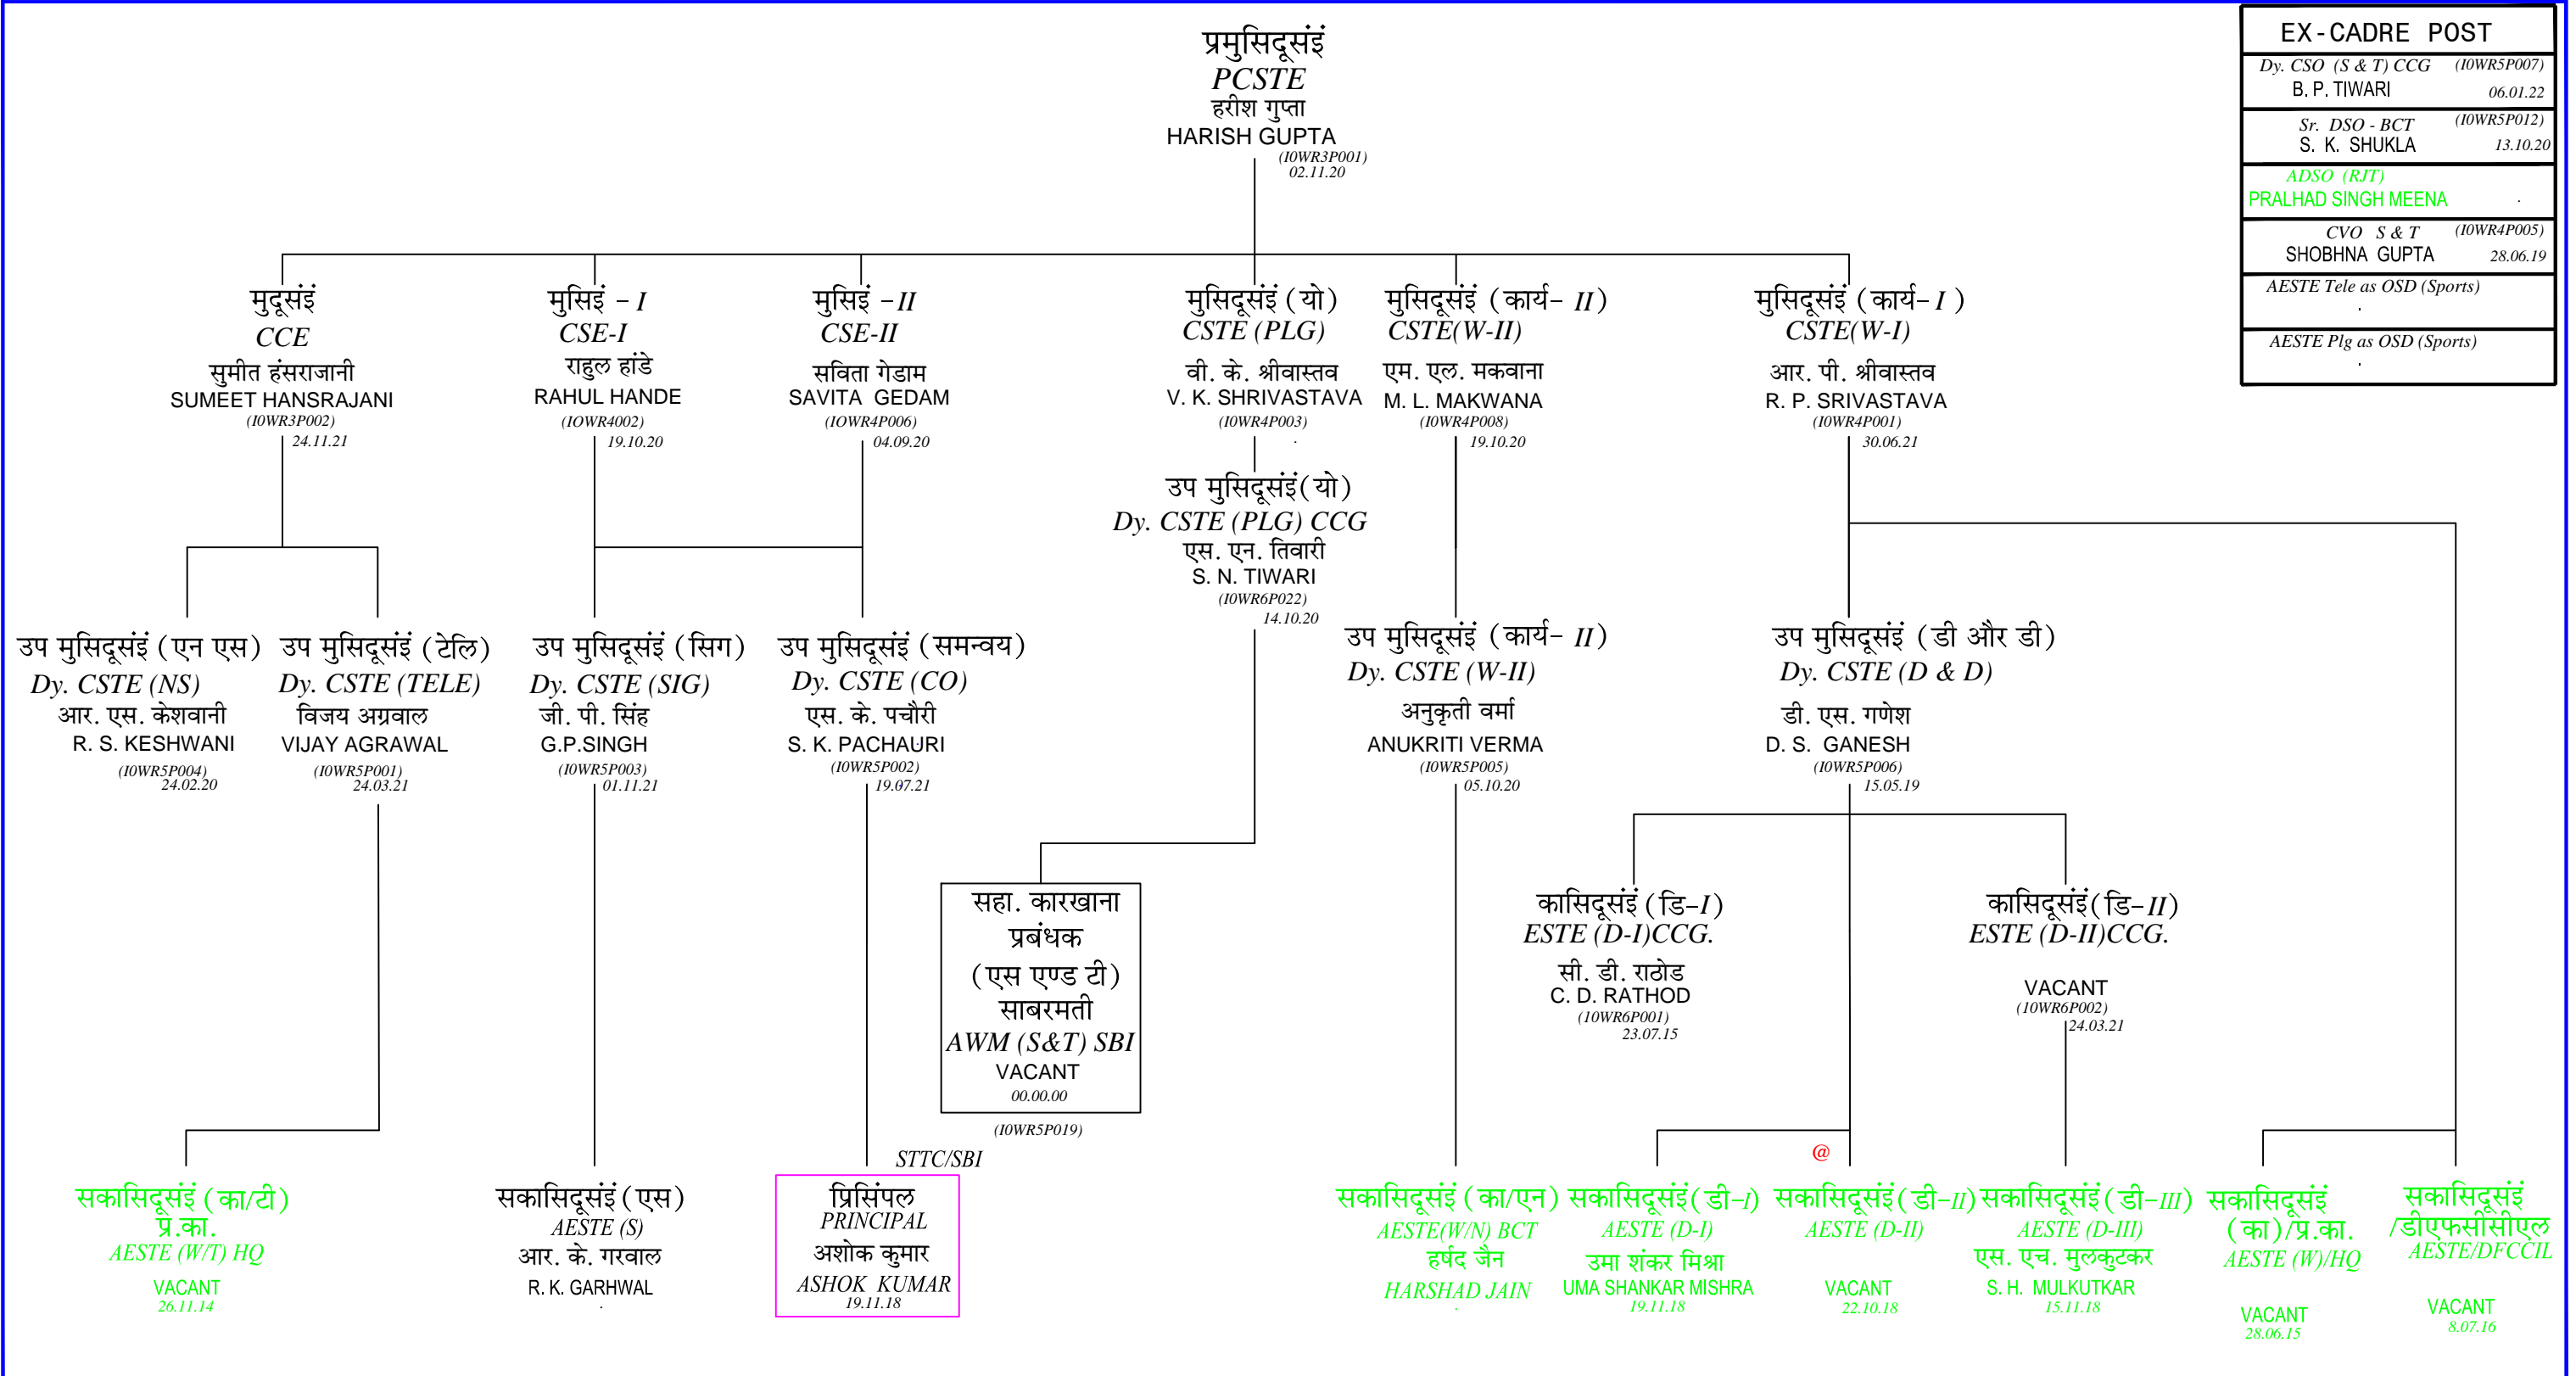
प्रमुसिदूसंइं
PCSTE
हरीश गुप्ता
HARISH GUPTA
(I0WR3P001)
02.11.20

EX-CADRE POST

| | |
|---|---|
| Dy. CSO (S & T) CCG B. P. TIWARI | (I0WR5P007) 06.01.22 |
| Sr. DSO - BCT S. K. SHUKLA | (I0WR5P012) 13.10.20 |
| ADSO (RJT) PRALHAD SINGH MEENA | . |
| CVO S & T SHOBHNA GUPTA | (I0WR4P005) 28.06.19 |
| AESTE Tele as OSD (Sports) . | |
| AESTE Plg as OSD (Sports) . | |

मुदूसंइं
CCE
सुमीत हंसराजानी
SUMEET HANSRAJANI
(I0WR3P002)
24.11.21

मुसिइं – I
CSE-I
राहुल हांडे
RAHUL HANDE
(I0WR4002)
19.10.20

मुसिइं – II
CSE-II
सविता गेडाम
SAVITA GEDAM
(I0WR4P006)
04.09.20

मुसिदूसंइं (यो)
CSTE (PLG)
वी. के. श्रीवास्तव
V. K. SHRIVASTAVA
(I0WR4P003)
.

मुसिदूसंइं (कार्य– II)
CSTE(W-II)
एम. एल. मकवाना
M. L. MAKWANA
(I0WR4P008)
19.10.20

मुसिदूसंइं (कार्य– I)
CSTE(W-I)
आर. पी. श्रीवास्तव
R. P. SRIVASTAVA
(I0WR4P001)
30.06.21

उप मुसिदूसंइं (यो)
Dy. CSTE (PLG) CCG
एस. एन. तिवारी
S. N. TIWARI
(I0WR6P022)
14.10.20

उप मुसिदूसंइं (एन एस)
Dy. CSTE (NS)
आर. एस. केशवानी
R. S. KESHWANI
(I0WR5P004)
24.02.20

उप मुसिदूसंइं (टेलि)
Dy. CSTE (TELE)
विजय अग्रवाल
VIJAY AGRAWAL
(I0WR5P001)
24.03.21

उप मुसिदूसंइं (सिग)
Dy. CSTE (SIG)
जी. पी. सिंह
G.P.SINGH
(I0WR5P003)
01.11.21

उप मुसिदूसंइं (समन्वय)
Dy. CSTE (CO)
एस. के. पचौरी
S. K. PACHAURI
(I0WR5P002)
19.07.21

उप मुसिदूसंइं (कार्य– II)
Dy. CSTE (W-II)
अनुकृती वर्मा
ANUKRITI VERMA
(I0WR5P005)
05.10.20

उप मुसिदूसंइं (डी और डी)
Dy. CSTE (D & D)
डी. एस. गणेश
D. S. GANESH
(I0WR5P006)
15.05.19

सहा. कारखाना प्रबंधक (एस एण्ड टी) साबरमती
AWM (S&T) SBI
VACANT
00.00.00
(I0WR5P019)

कासिदूसंइं (डि–I)
ESTE (D-I)CCG.
सी. डी. राठोड
C. D. RATHOD
(I0WR6P001)
23.07.15

कासिदूसंइं (डि–II)
ESTE (D-II)CCG.
VACANT
(I0WR6P002)
24.03.21

STTC/SBI

सकासिदूसंइं (का/टी)
प्र.का.
AESTE (W/T) HQ
VACANT
26.11.14

सकासिदूसंइं (एस)
AESTE (S)
आर. के. गरवाल
R. K. GARHWAL
.

प्रिंसिपल
PRINCIPAL
अशोक कुमार
ASHOK KUMAR
19.11.18

सकासिदूसंइं (का/एन)
AESTE(W/N) BCT
हर्षद जैन
HARSHAD JAIN
.

सकासिदूसंइं (डी–I)
AESTE (D-I)
उमा शंकर मिश्रा
UMA SHANKAR MISHRA
19.11.18

@
सकासिदूसंइं (डी–II)
AESTE (D-II)
VACANT
22.10.18

सकासिदूसंइं (डी–III)
AESTE (D-III)
एस. एच. मुलकुटकर
S. H. MULKUTKAR
15.11.18

सकासिदूसंइं (का)/प्र.का.
AESTE (W)/HQ
VACANT
28.06.15

सकासिदूसंइं /डीएफसीसीएल
AESTE/DFCCIL
VACANT
8.07.16